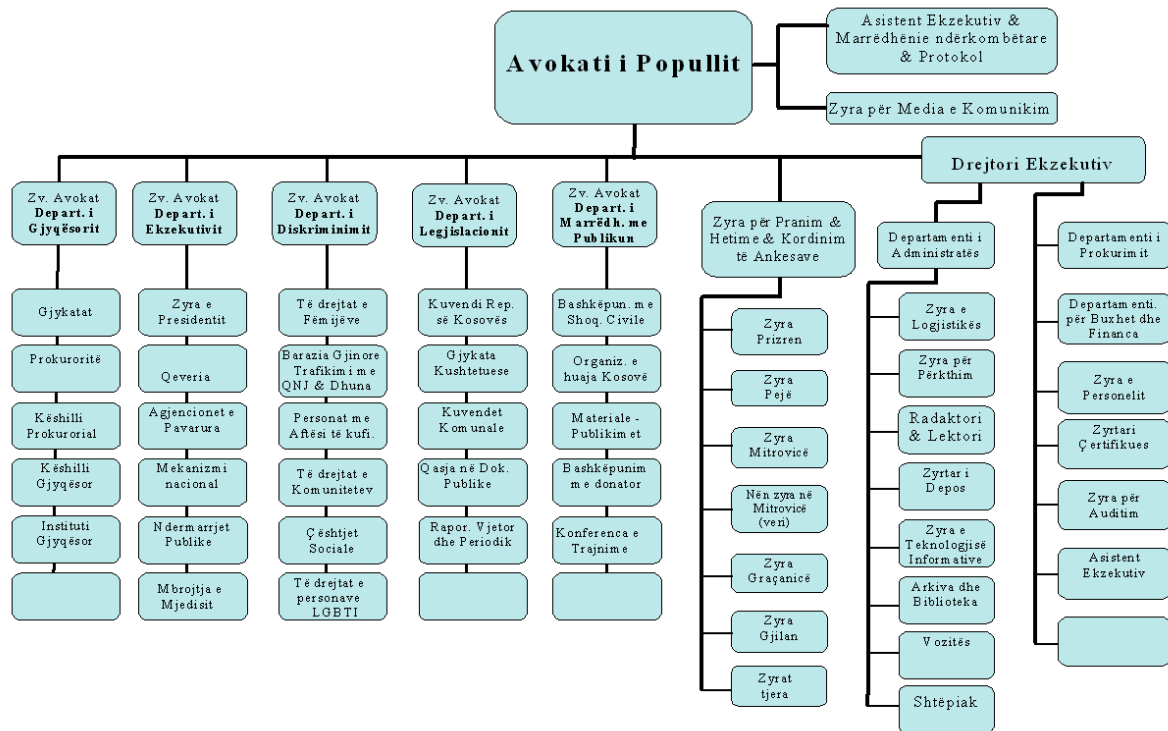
Avokati i Popullit

Asistent Ekzekutiv & Marrëdhënie ndërkombëtare & Protokol

Zyra për Media e Komunikim

Drejtori Ekzekutiv

Zv. Avokat
Depart. i Gjyqësorit

Gjykatat

Prokuroritë

Këshilli Prokurorial

Këshilli Gjyqësor

Instituti Gjyqësor

Zv. Avokat
Depart. i Ekzekutivit

Zyra e Presidentit

Qeveria

Agjencionet e Pavarura

Mekanizmi nacional

Ndermarrjet Publike

Mbrojtja e Mjedisit

Zv. Avokat
Depart. i Diskriminimit

Të drejtat e Fëmijëve

Barazia Gjinore Trafikimi me QNJ & Dhuna

Personat me Aftësi të kufi.

Të drejtat e Komunitetev

Çështjet Sociale

Të drejtat e personave LGBTI

Zv. Avokat
Depart. i Legjislacionit

Kuvendi Rep. së Kosovës

Gjykata Kushtetuese

Kuvendet Komunale

Qasja në Dok. Publike

Rapor. Vjetor dhe Periodik

Zv. Avokat
Depart. i Marrëdh. me Publikun

Bashkëpun. me Shoq. Civile

Organiz. e huaja Kosovë

Materiale - Publikimet

Bashkëpunim me donator

Konferenca e Trajnime

Zyra për Pranim & Hetime & Kordinim të Ankesave

Zyra Prizren

Zyra Pejë

Zyra Mitrovicë

Nën zyra në Mitrovicë (veri)

Zyra Graçanicë

Zyra Gjilan

Zyrat tjera

Departamenti i Administratës

Zyra e Logjistikës

Zyra për Përkthim

Radaktori & Lektori

Zyrtar i Depos

Zyra e Teknologjisë Informative

Arkiva dhe Biblioteka

Vozitës

Shtëpiak

Departamenti i Prokurimit

Departamenti. për Buxhet dhe Financa

Zyra e Personelit

Zyrtari Çertifikues

Zyra për Auditim

Asistent Ekzekutiv